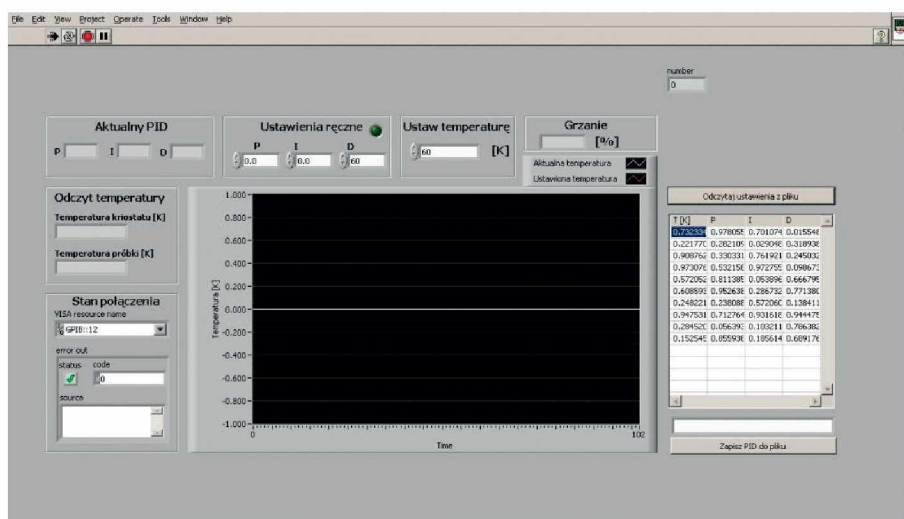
File Edit View Project Operate Tools Window Help

number
0

Aktualny PID
P I D

Ustawienia ręczne
P I D
0.0 0.0 60

Ustaw temperaturę
60 [K]

Grzanie
[%]

Aktualna temperatura
Ustawiona temperatura

Odczyt temperatury
Temperatura kriostatu [K]
Temperatura próbki [K]

Stan połączenia
VISA resource name
GPIB::12
error out
status code
0
source

1.000
0.800
0.600
0.400
0.200
0.000
-0.200
-0.400
-0.600
-0.800
-1.000
Temperatura [K]
0
Time
100

Odczytaj ustawienia z pliku

| T [K] | P | I | D |
|---|---|---|---|
| 0.73233 | 0.978055 | 0.701074 | 0.015548 |
| 0.221770 | 0.282105 | 0.029048 | 0.318938 |
| 0.908762 | 0.330331 | 0.761921 | 0.245032 |
| 0.973076 | 0.532156 | 0.972755 | 0.098673 |
| 0.572052 | 0.811385 | 0.053896 | 0.666795 |
| 0.608893 | 0.952638 | 0.286732 | 0.771380 |
| 0.248221 | 0.238088 | 0.572060 | 0.138411 |
| 0.947538 | 0.712764 | 0.931618 | 0.944475 |
| 0.284520 | 0.056395 | 0.103211 | 0.786382 |
| 0.152545 | 0.855930 | 0.185614 | 0.689176 |

Zapisz PID do pliku